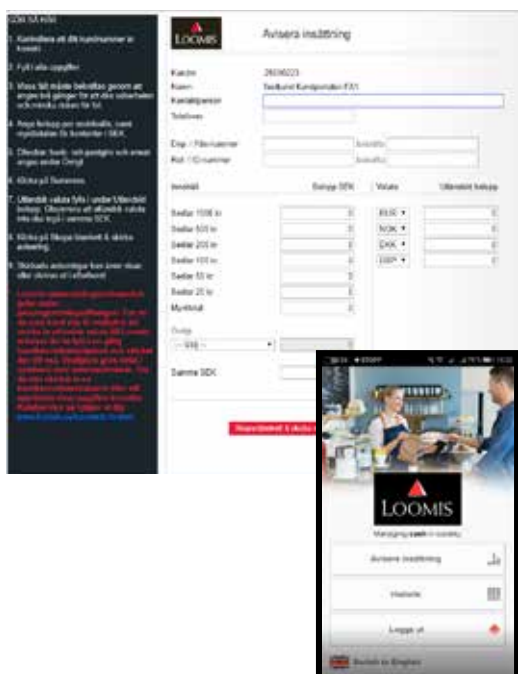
GÖR SÅ HÄR:

1. Kontrollera att ditt kundnummer är korrekt.

2. Fyll i alla uppgifter.

3. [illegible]

4. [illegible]

5. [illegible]

6. Klicka på Summera.

7. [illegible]

8. Klicka på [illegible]

9. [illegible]

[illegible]

LOOMIS

Avisera insättning

Kundnr: 28036023
Namn: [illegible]
Kontaktperson
Telefonnr

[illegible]
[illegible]

| Innehåll | Belopp SEK | Valuta | Utländskt belopp |
|---|---|---|---|
| Sedlar 1000 kr | 0 | EUR ▾ | 0 |
| Sedlar 500 kr | 0 | NOK ▾ | 0 |
| Sedlar 200 kr | 0 | DKK ▾ | 0 |
| Sedlar 100 kr | 0 | GBP ▾ | 0 |
| Sedlar 50 kr | 0 | | |
| Sedlar 20 kr | 0 | | |
| Mynt/rulle | 0 | | |

Övrigt
-- Välj -- ▾

Summa SEK

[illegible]

LOOMIS
Managing cash in society.

Avisera insättning

Historik

Logga ut

Switch to English